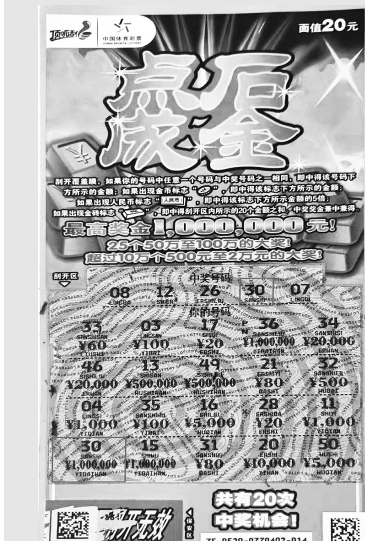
顶呱刮 中国体育彩票 CHINA SPORTS LOTTERY

面值20元

点石成金

刮开覆盖膜，如果你的号码中任意一个号码与中奖号码之一相同，即中得该号码下方所示的金额；如果出现金币标志"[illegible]"，即中得该标志下方所示的金额；如果出现人民币标志"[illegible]"，即中得该标志下方所示金额的5倍；如果出现金砖标志"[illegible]"，即中得刮开区内所示的20个金额之和。中奖奖金不兼得。

最高奖金1,000,000元！

25个50万至100万的大奖！

超过10万个500元至2万元的大奖！

刮开区

中奖号码

| 08 | 12 | 26 | 30 | 07 |
|---|---|---|---|---|
| ZERIT | SHIER | ERSHLIU | SANSHI | LINQI |

你的号码

| 33 | 03 | 17 | 36 | 34 |
|---|---|---|---|---|
| ¥60 | ¥100 | ¥20 | ¥1,000,000 | ¥20,000 |
| 46 | 15 | 49 | 21 | 35 |
| ¥20,000 | ¥500,000 | ¥500,000 | ¥80 | ¥500 |
| 04 | 19 | 16 | 28 | 11 |
| ¥1,000 | ¥100 | ¥5,000 | ¥20 | ¥100 |
| 30 | 15 | 31 | 20 | 35 |
| ¥1,000,000 | ¥1,000,000 | ¥80 | ¥10,000 | ¥5,000 |

刮开无效

共有20次中奖机会！

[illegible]-0530-0770482-014